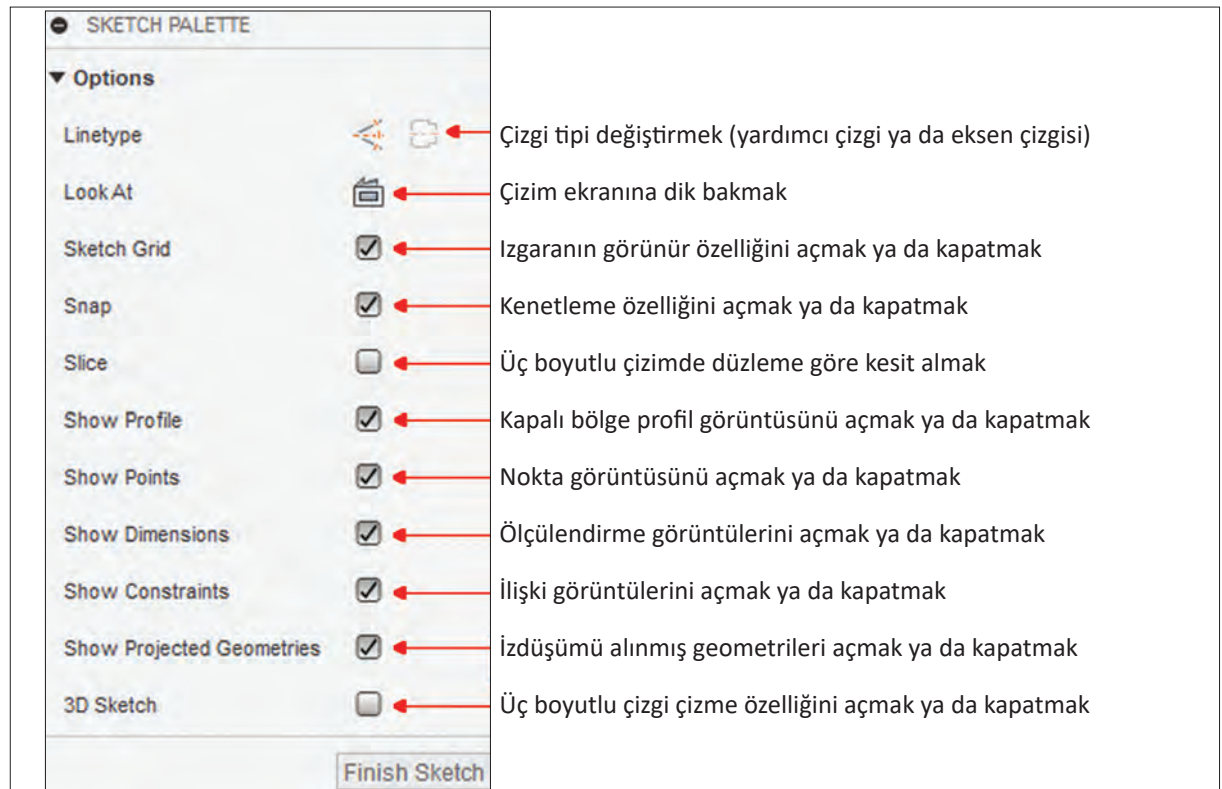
SKETCH PALETTE

▼ Options

Linetype — Çizgi tipi değiştirmek (yardımcı çizgi ya da eksen çizgisi)

Look At — Çizim ekranına dik bakmak

Sketch Grid — Izgaranın görünür özelliğini açmak ya da kapatmak

Snap — Kenetleme özelliğini açmak ya da kapatmak

Slice — Üç boyutlu çizimde düzleme göre kesit almak

Show Profile — Kapalı bölge profil görüntüsünü açmak ya da kapatmak

Show Points — Nokta görüntüsünü açmak ya da kapatmak

Show Dimensions — Ölçülendirme görüntülerini açmak ya da kapatmak

Show Constraints — İlişki görüntülerini açmak ya da kapatmak

Show Projected Geometries — İzdüşümü alınmış geometrileri açmak ya da kapatmak

3D Sketch — Üç boyutlu çizgi çizme özelliğini açmak ya da kapatmak

Finish Sketch